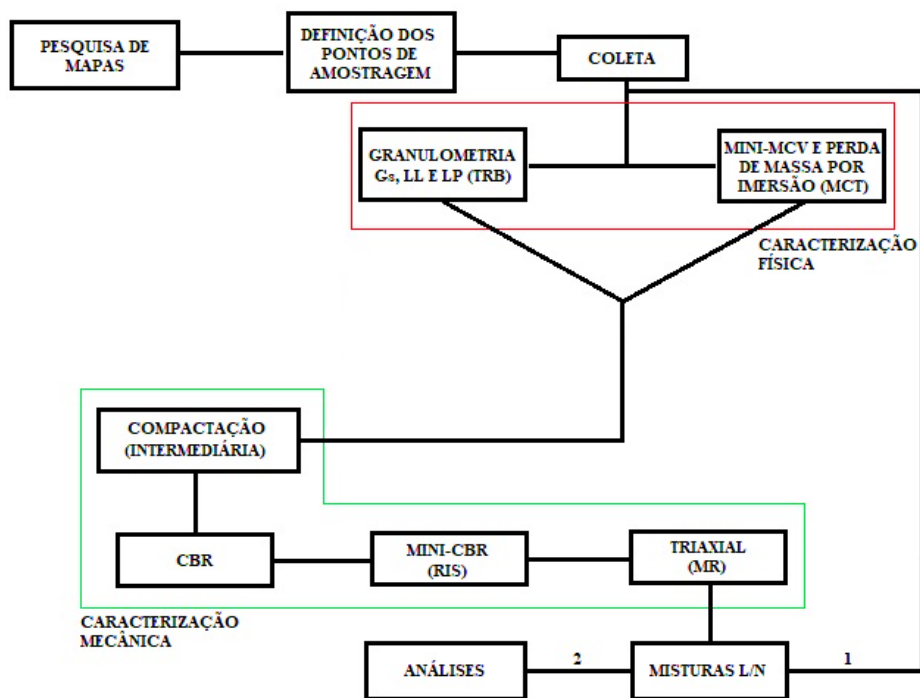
PESQUISA DE MAPAS

DEFINIÇÃO DOS PONTOS DE AMOSTRAGEM

COLETA

GRANULOMETRIA $G_S$, LL E LP (TRB)

MINI-MCV E PERDA DE MASSA POR IMERSÃO (MCT)

CARACTERIZAÇÃO FÍSICA

COMPACTAÇÃO (INTERMEDIÁRIA)

CBR

MINI-CBR (RIS)

TRIAXIAL (MR)

CARACTERIZAÇÃO MECÂNICA

ANÁLISES

2

MISTURAS L/N

1